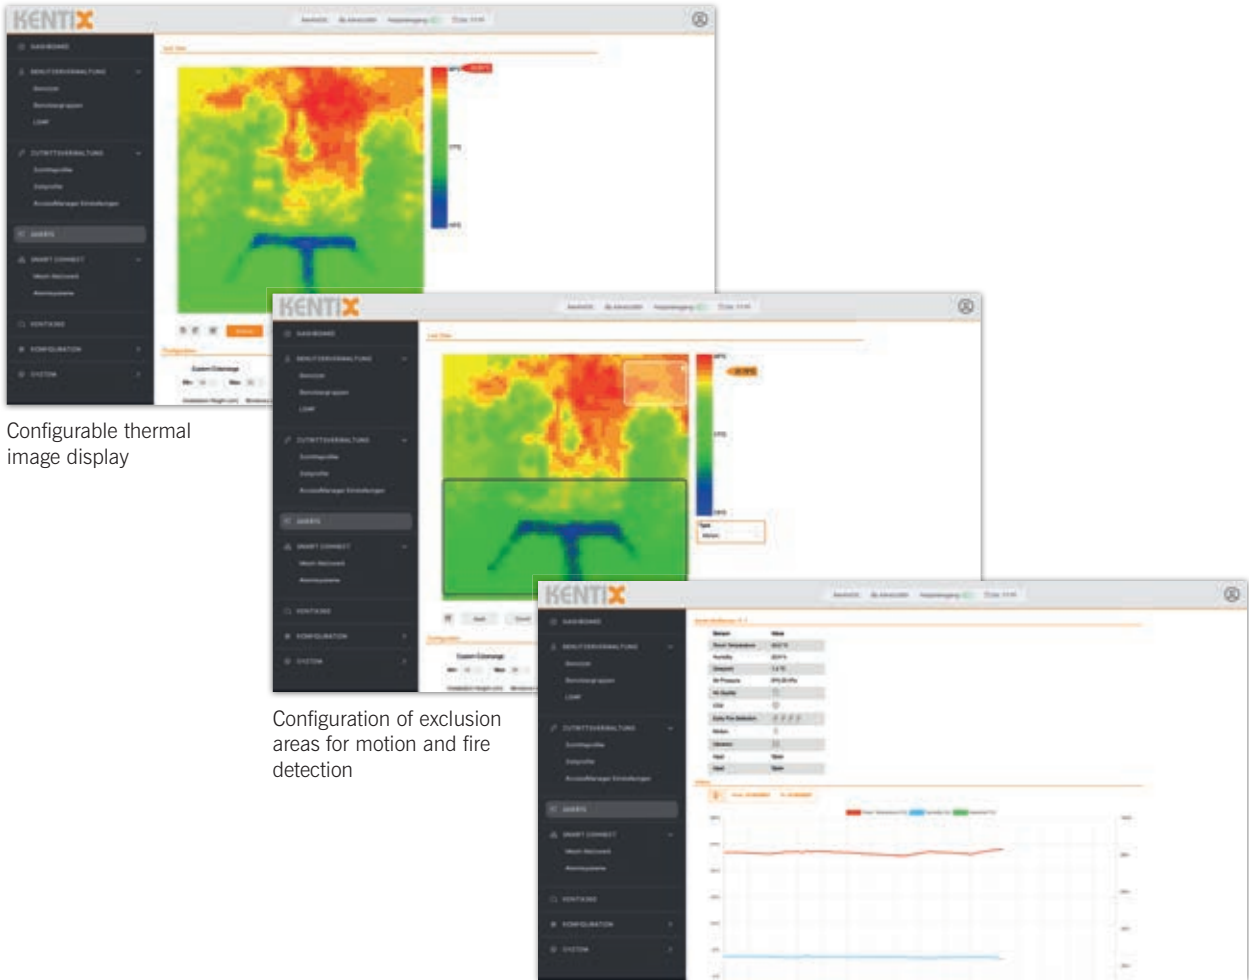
KENTIX

DASHBOARD

BENUTZERVERWALTUNG

Benutzer

Benutzergruppen

LDAP

ZUTRITTSVERWALTUNG

Zutrittsprofile

Zeitprofile

AccessManager Einstellungen

ASSETS

SMART CONNECT

Mesh-Netzwerk

Alarmsysteme

KONTAKTE

KONFIGURATION

SYSTEM

Configurable thermal image display

KENTIX

DASHBOARD

BENUTZERVERWALTUNG

Benutzer

Benutzergruppen

LDAP

ZUTRITTSVERWALTUNG

Zutrittsprofile

Zeitprofile

AccessManager Einstellungen

ASSETS

SMART CONNECT

Mesh-Netzwerk

Alarmsysteme

KONTAKTE

KONFIGURATION

SYSTEM

Configuration of exclusion areas for motion and fire detection

KENTIX

DASHBOARD

BENUTZERVERWALTUNG

Benutzer

Benutzergruppen

LDAP

ZUTRITTSVERWALTUNG

Zutrittsprofile

Zeitprofile

AccessManager Einstellungen

ASSETS

SMART CONNECT

Mesh-Netzwerk

Alarmsysteme

KONTAKTE

KONFIGURATION

SYSTEM